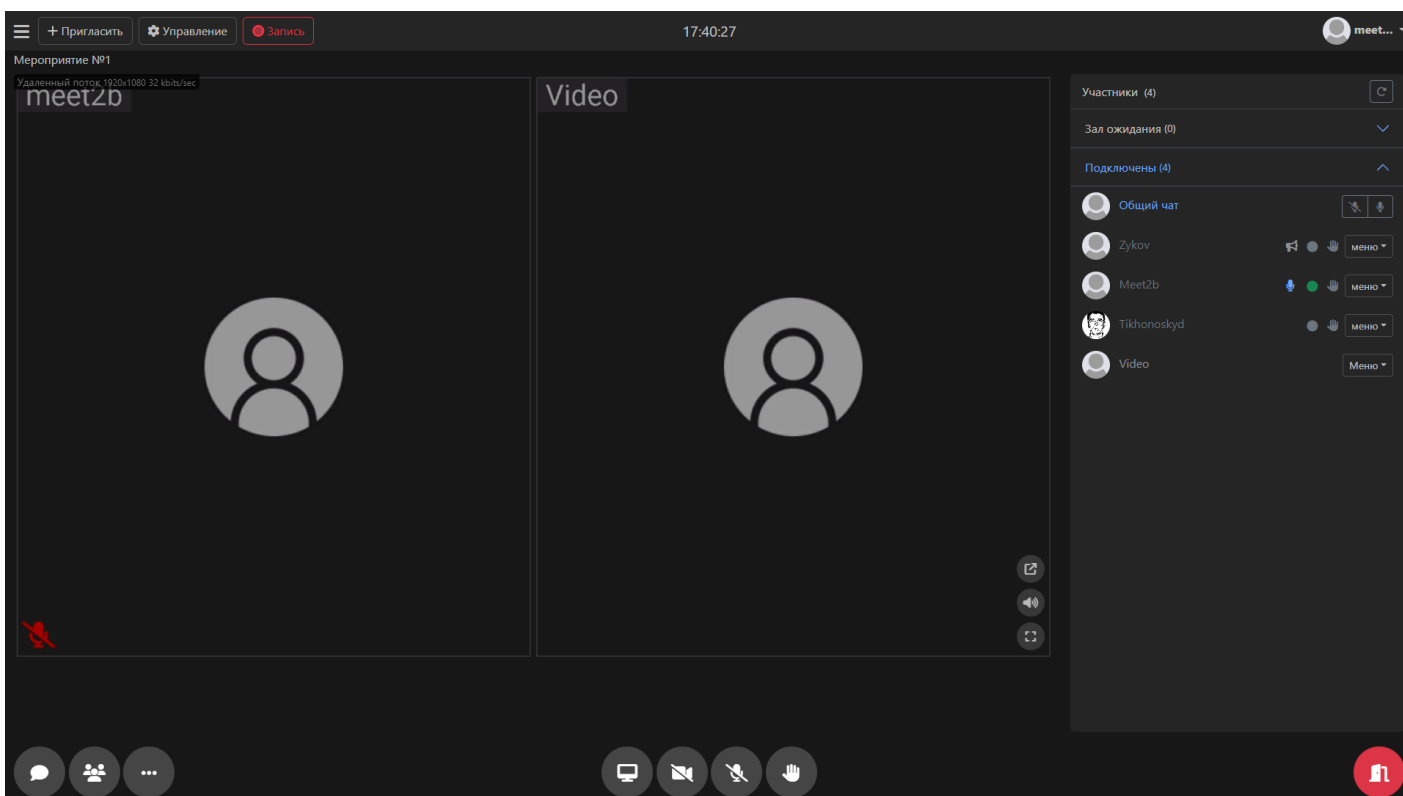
+ Пригласить
Управление
Запись
17:40:27
meet...
Мероприятие №1
Удаленный поток 1920x1080 32 kbits/sec
meet2b
Video
Участники (4)
Зал ожидания (0)
Подключены (4)
Общий чат
Zykov
меню
Meet2b
меню
Tikhonoskyd
меню
Video
Меню